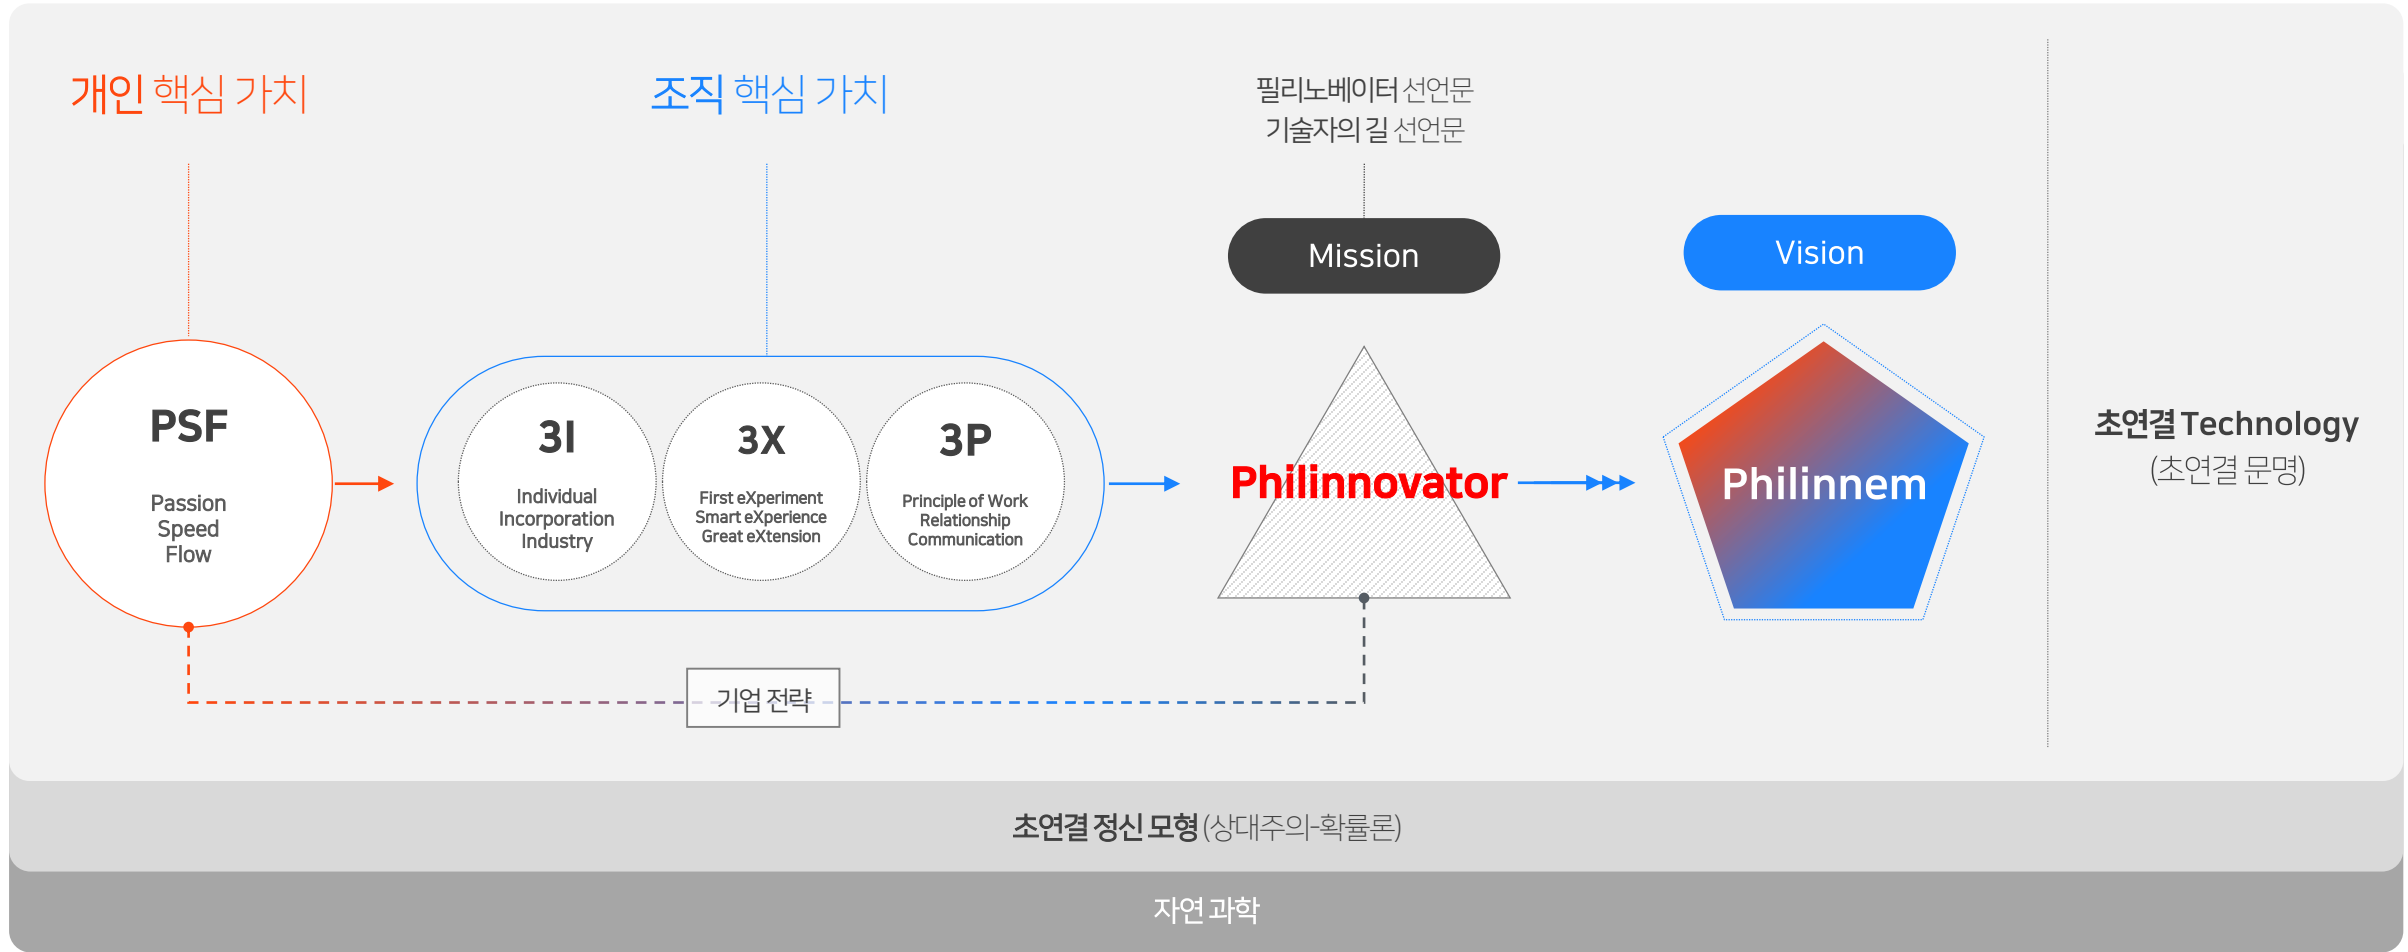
개인 핵심 가치

조직 핵심 가치

필리노베이터 선언문
기술자의 길 선언문

Mission

Vision

PSF

Passion
Speed
Flow

3I

Individual
Incorporation
Industry

3X

First eXperiment
Smart eXperience
Great eXtension

3P

Principle of Work
Relationship
Communication

Philinnovator

Philinnem

초연결 Technology
(초연결 문명)

기업 전략

초연결 정신 모형 (상대주의-확률론)

자연 과학